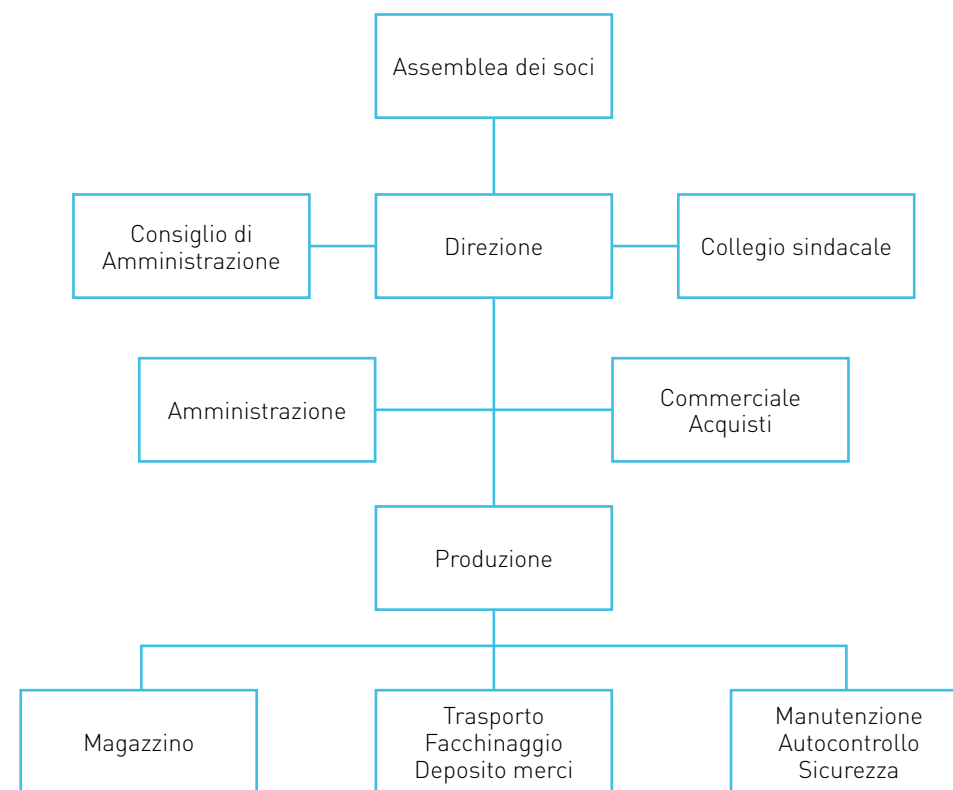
Assemblea dei soci

Consiglio di Amministrazione

Direzione

Collegio sindacale

Amministrazione

Commerciale Acquisti

Produzione

Magazzino

Trasporto
Facchinaggio
Deposito merci

Manutenzione
Autocontrollo
Sicurezza